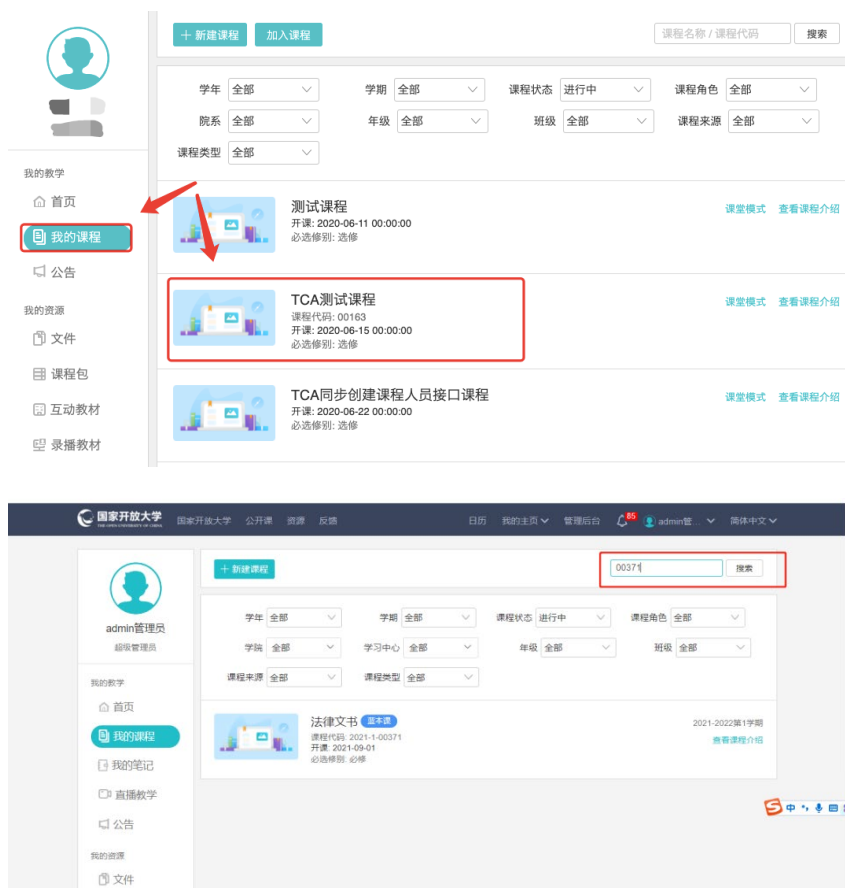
+ 新建课程 加入课程 课程名称 / 课程代码 搜索

学年 全部 学期 全部 课程状态 进行中 课程角色 全部
院系 全部 年级 全部 班级 全部 课程来源 全部
课程类型 全部

我的教学
首页
我的课程
公告
我的资源
文件
课程包
互动教材
录播教材

测试课程
开课: 2020-06-11 00:00:00
必选修别: 选修
课堂模式 查看课程介绍

TCA测试课程
课程代码: 00163
开课: 2020-06-15 00:00:00
必选修别: 选修
课堂模式 查看课程介绍

TCA同步创建课程人员接口课程
开课: 2020-06-22 00:00:00
必选修别: 选修
课堂模式 查看课程介绍

国家开放大学 THE OPEN UNIVERSITY OF CHINA 国家开放大学 公开课 资源 反馈 日历 我的主页 管理后台 85 admin管... 简体中文

+ 新建课程 00371 搜索

admin管理员
超级管理员

学年 全部 学期 全部 课程状态 进行中 课程角色 全部
学院 全部 学习中心 全部 年级 全部 班级 全部
课程来源 全部 课程类型 全部

我的教学
首页
我的课程
我的笔记
直播教学
公告
我的资源
文件

法律文书 蓝本课
课程代码: 2021-1-00371
开课: 2021-09-01
必选修别: 必修
2021-2022第1学期
查看课程介绍

S 中